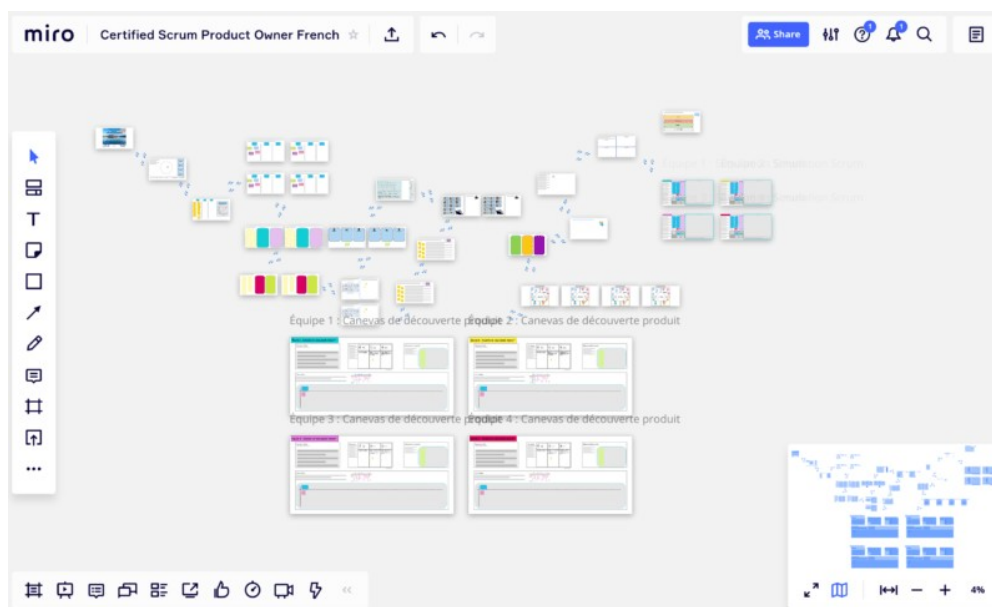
miro Certified Scrum Product Owner French

Share

Équipe 1 : Canevas de découverte produit

Équipe 2 : Canevas de découverte produit

Équipe 3 : Canevas de découverte produit

Équipe 4 : Canevas de découverte produit

4%